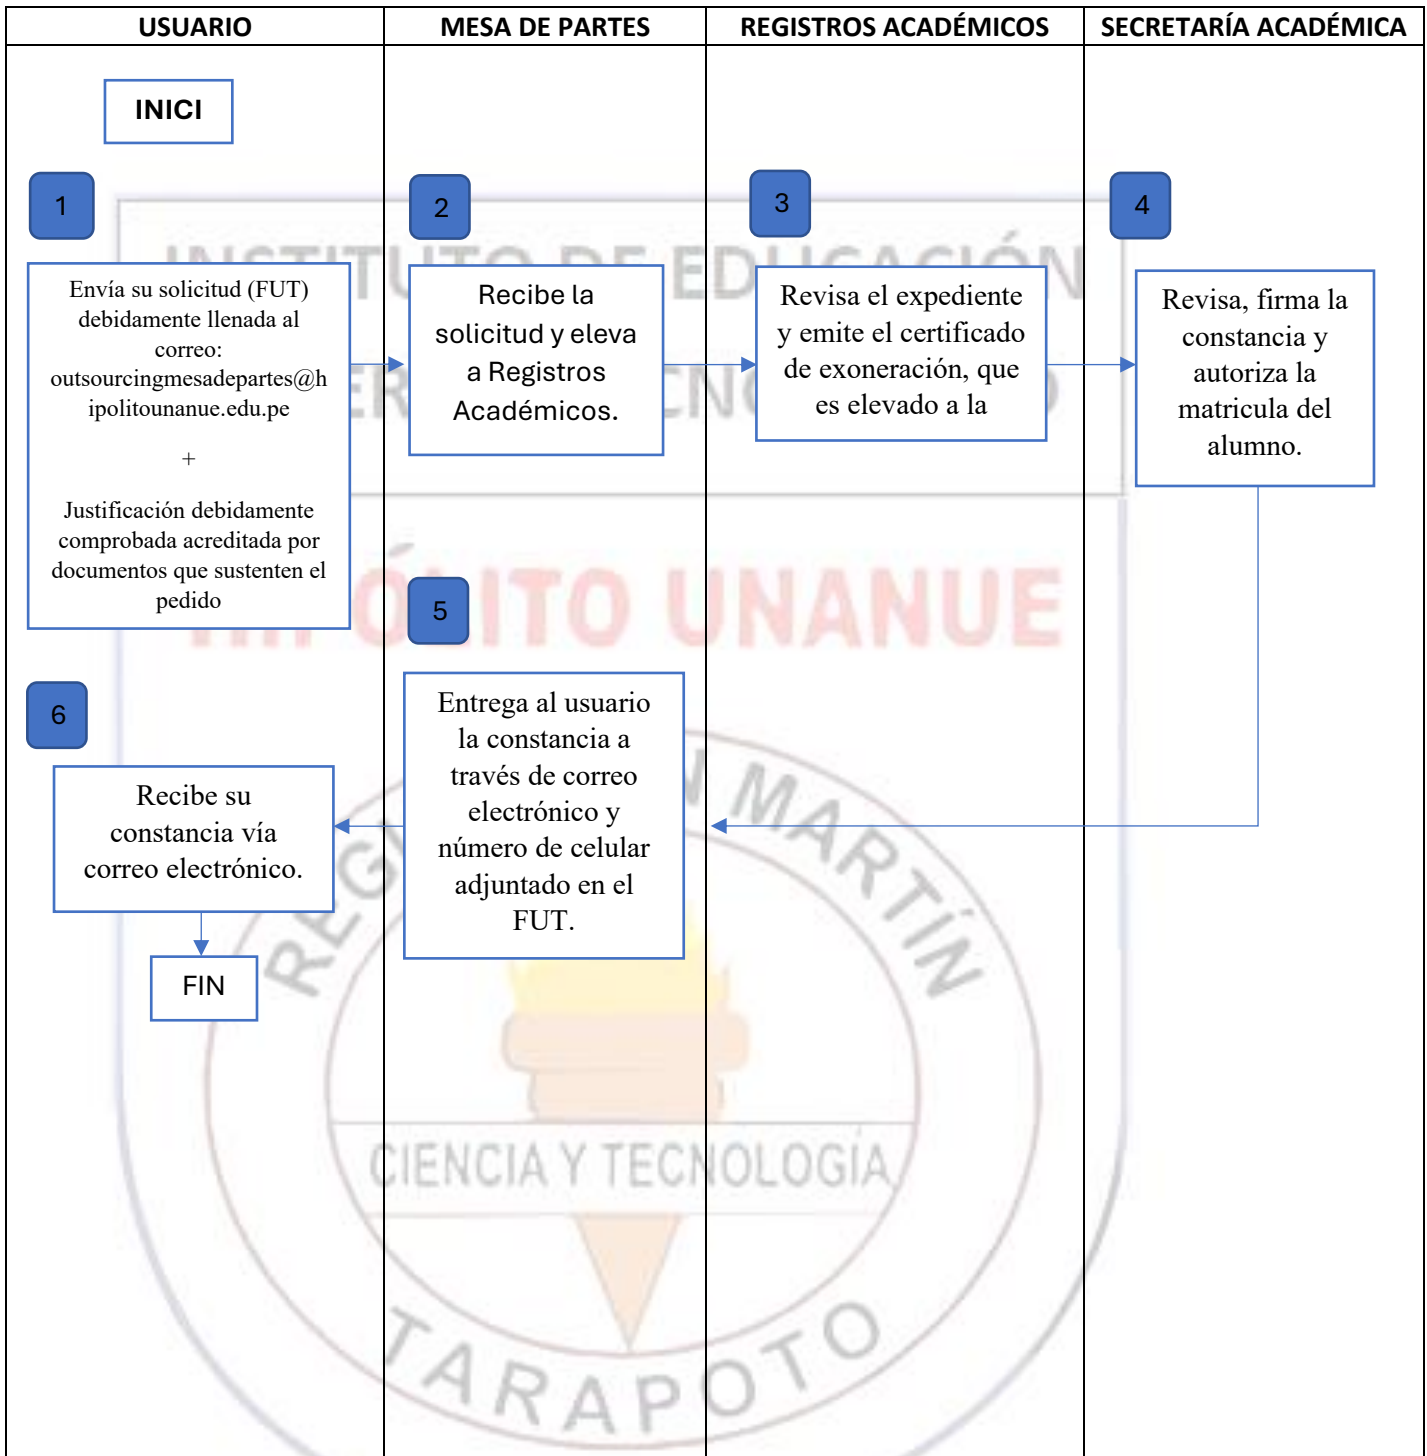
| USUARIO | MESA DE PARTES | REGISTROS ACADÉMICOS | SECRETARÍA ACADÉMICA |
|---|---|---|---|

INICI

1

Envía su solicitud (FUT) debidamente llenada al correo: outsourcingmesadepartes@hipolitounanue.edu.pe

+

Justificación debidamente comprobada acreditada por documentos que sustenten el pedido

2

Recibe la solicitud y eleva a Registros Académicos.

3

Revisa el expediente y emite el certificado de exoneración, que es elevado a la

4

Revisa, firma la constancia y autoriza la matricula del alumno.

5

Entrega al usuario la constancia a través de correo electrónico y número de celular adjuntado en el FUT.

6

Recibe su constancia vía correo electrónico.

FIN

INSTITUTO DE EDUCACIÓN
HIPÓLITO UNANUE
REGIÓN SAN MARTÍN
CIENCIA Y TECNOLOGÍA
TARAPOTO